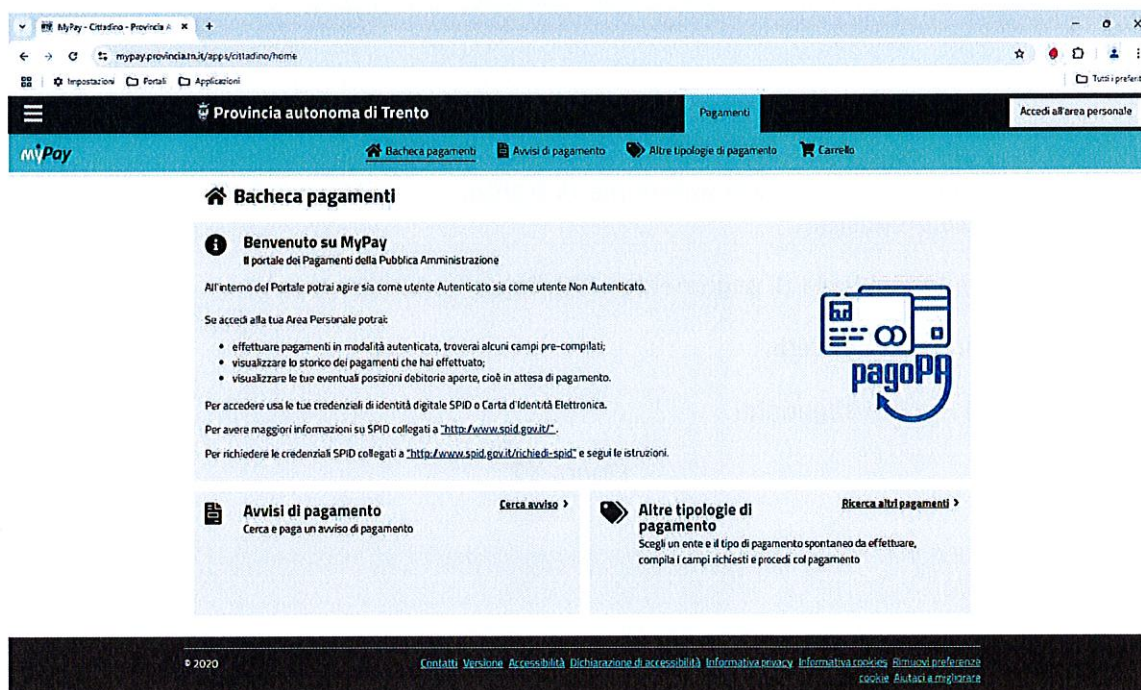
MyPay - Cittadino - Provincia A ×

mypay.provincia.tn.it/apps/cittadino/home

Impostazioni Portali Applicazioni

Tutti i preferiti

Provincia autonoma di Trento

Pagamenti

Accedi all'area personale

MyPay

Bacheca pagamenti Avvisi di pagamento Altre tipologie di pagamento Carrello

Bacheca pagamenti

Benvenuto su MyPay
Il portale dei Pagamenti della Pubblica Amministrazione

All'interno del Portale potrai agire sia come utente Autenticato sia come utente Non Autenticato.

Se accedi alla tua Area Personale potrai:

- effettuare pagamenti in modalità autenticata, troverai alcuni campi pre-compilati;
- visualizzare lo storico dei pagamenti che hai effettuato;
- visualizzare le tue eventuali posizioni debitorie aperte, cioè in attesa di pagamento.

Per accedere usa le tue credenziali di identità digitale SPID o Carta d'Identità Elettronica.

Per avere maggiori informazioni su SPID collegati a "http://www.spid.gov.it/".

Per richiedere le credenziali SPID collegati a "http://www.spid.gov.it/richiedi-spid" e segui le istruzioni.

pagoPA

Avvisi di pagamento
Cerca e paga un avviso di pagamento

Cerca avviso >

Altre tipologie di pagamento
Scegli un ente e il tipo di pagamento spontaneo da effettuare, compila i campi richiesti e procedi col pagamento

Ricerca altri pagamenti >

© 2020

Contatti Versione Accessibilità Dichiarazione di accessibilità Informativa privacy Informativa cookies Rimuovi preferenze cookie Aiutaci a migliorare